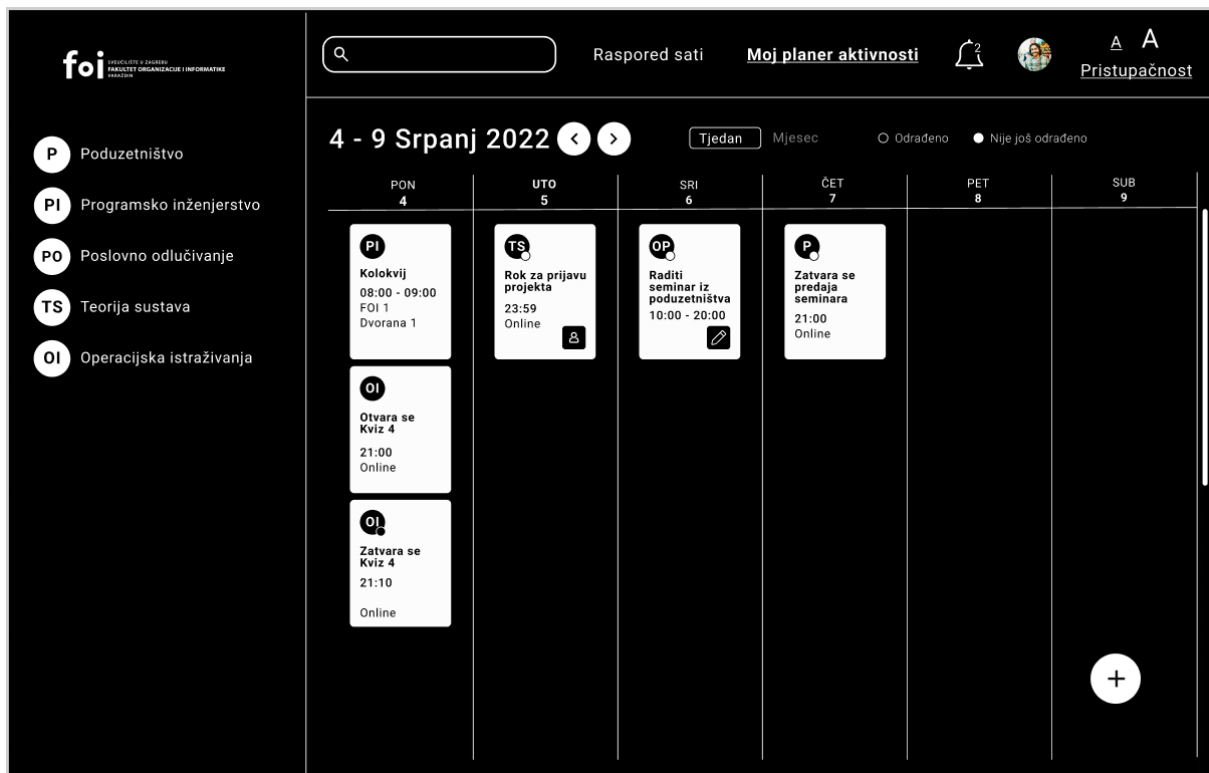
foi SVEUČILIŠTE U ZAGREBU FAKULTET ORGANIZACIJE I INFORMATIKE VARAŽDIN

Raspored sati
Moj planer aktivnosti
2
A A
Pristupačnost

P Poduzetništvo
PI Programsko inženjerstvo
PO Poslovno odlučivanje
TS Teorija sustava
OI Operacijska istraživanja

4 - 9 Srpanj 2022
Tjedan Mjesec
Odrađeno
Nije još odrađeno

| PON 4 | UTO 5 | SRI 6 | ČET 7 | PET 8 | SUB 9 |
|---|---|---|---|---|---|
| PI Kolokvij 08:00 - 09:00 FOI 1 Dvorana 1 | TS Rok za prijavu projekta 23:59 Online | OP Raditi seminar iz poduzetništva 10:00 - 20:00 | P Zatvara se predaja seminara 21:00 Online | | |
| OI Otvara se Kviz 4 21:00 Online | | | | | |
| OI Zatvara se Kviz 4 21:10 Online | | | | | |

+